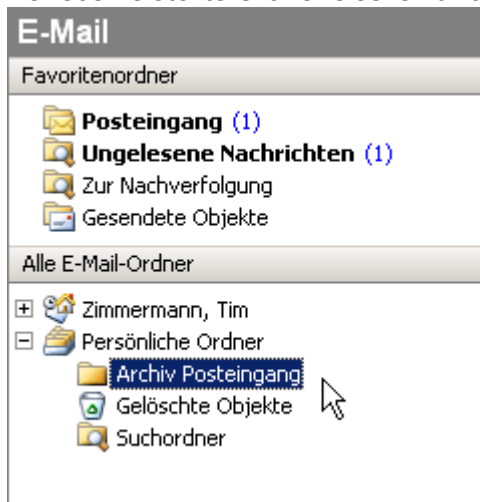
E-Mail

Favoritenordner

Posteingang (1)
Ungelesene Nachrichten (1)
Zur Nachverfolgung
Gesendete Objekte

Alle E-Mail-Ordner

Zimmermann, Tim
Persönliche Ordner
Archiv Posteingang
Gelöschte Objekte
Suchordner